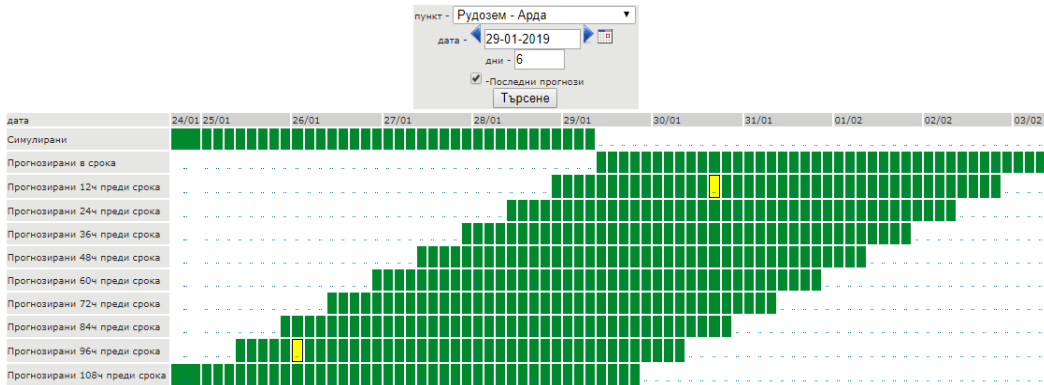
пункт - Рудозем - Арда

дата - 29-01-2019

дни - 6

-Последни прогнози

Търсене

| дата | 24/01 | 25/01 | 26/01 | 27/01 | 28/01 | 29/01 | 30/01 | 31/01 | 01/02 | 02/02 | 03/02 |
|---|---|---|---|---|---|---|---|---|---|---|---|
| Симулирани | | | | | | | | | | | |
| Прогнозирани в срока | | | | | | | | | | | |
| Прогнозирани 12ч преди срока | | | | | | | | | | | |
| Прогнозирани 24ч преди срока | | | | | | | | | | | |
| Прогнозирани 36ч преди срока | | | | | | | | | | | |
| Прогнозирани 48ч преди срока | | | | | | | | | | | |
| Прогнозирани 60ч преди срока | | | | | | | | | | | |
| Прогнозирани 72ч преди срока | | | | | | | | | | | |
| Прогнозирани 84ч преди срока | | | | | | | | | | | |
| Прогнозирани 96ч преди срока | | | | | | | | | | | |
| Прогнозирани 108ч преди срока | | | | | | | | | | | |